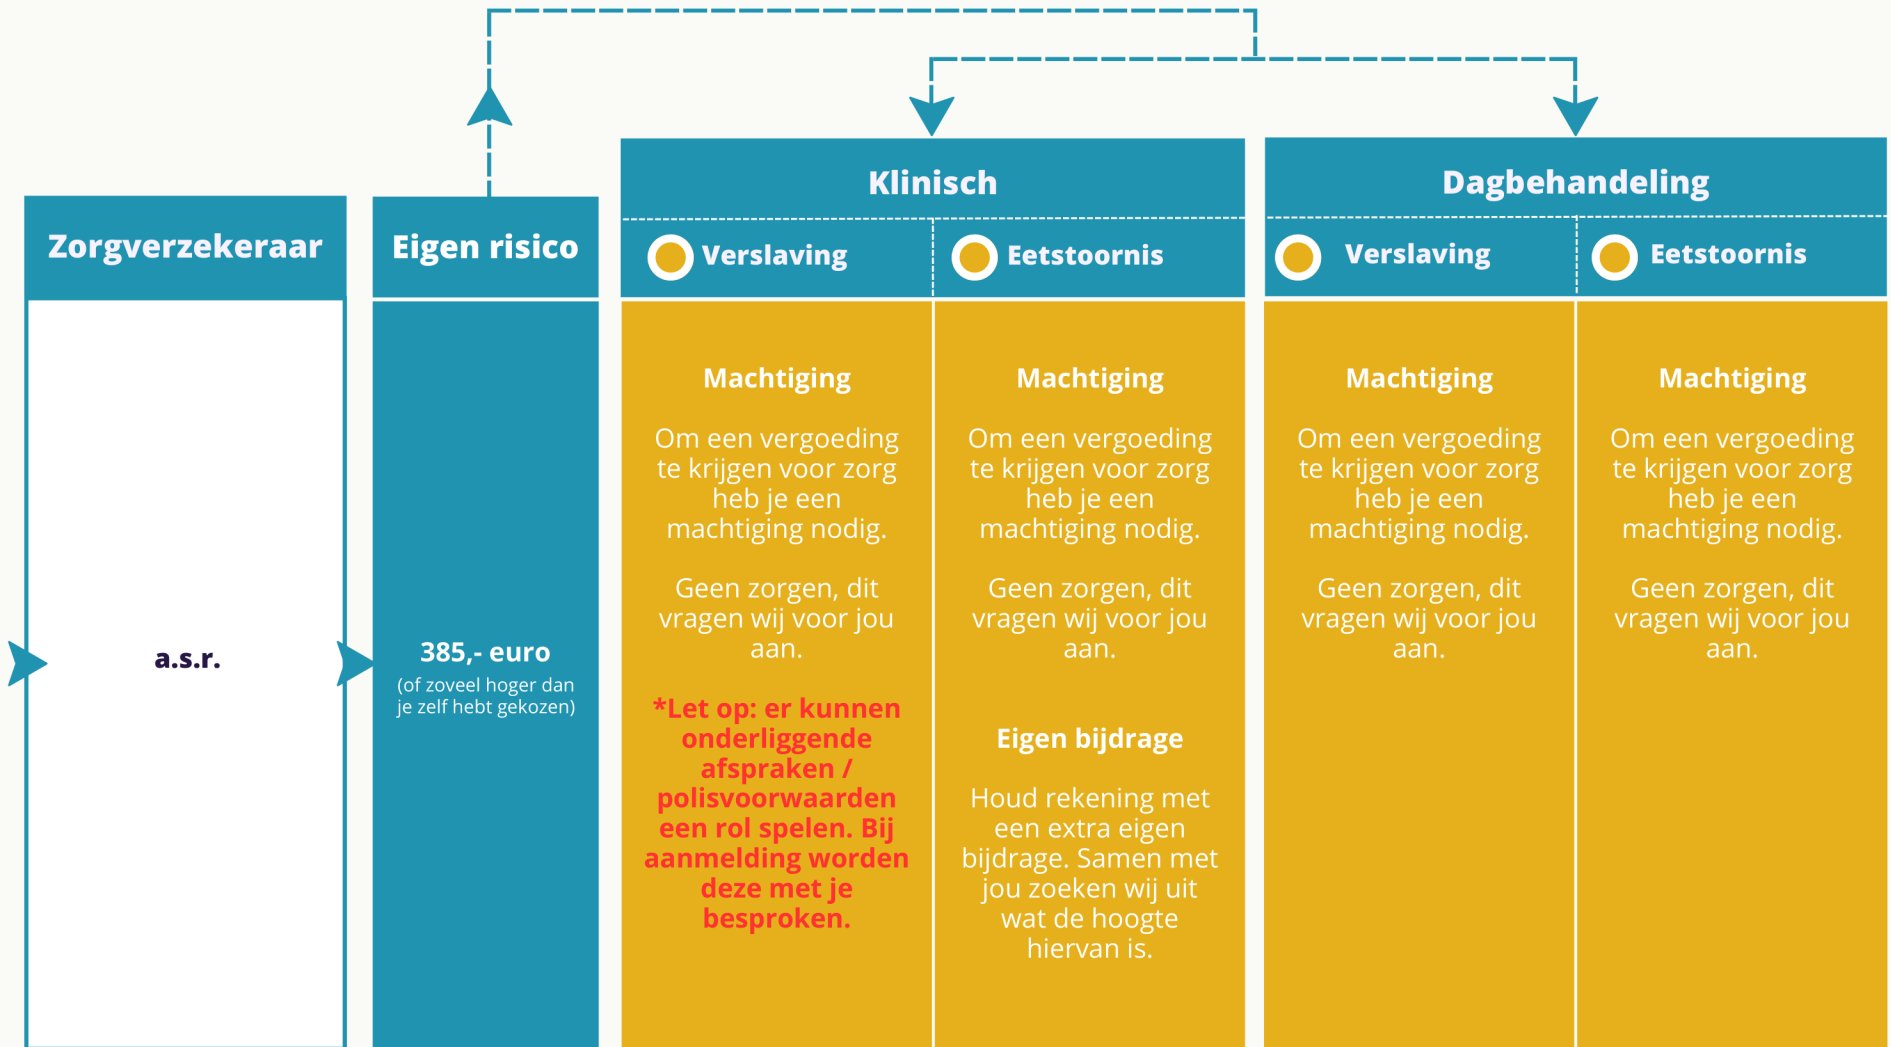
Zorgverzekeraar

a.s.r.

Eigen risico

385,- euro
(of zoveel hoger dan je zelf hebt gekozen)

Klinisch

Verslaving

Machtiging

Om een vergoeding te krijgen voor zorg heb je een machtiging nodig.

Geen zorgen, dit vragen wij voor jou aan.

*Let op: er kunnen onderliggende afspraken / polisvoorwaarden een rol spelen. Bij aanmelding worden deze met je besproken.

Eetstoornis

Machtiging

Om een vergoeding te krijgen voor zorg heb je een machtiging nodig.

Geen zorgen, dit vragen wij voor jou aan.

Eigen bijdrage

Houd rekening met een extra eigen bijdrage. Samen met jou zoeken wij uit wat de hoogte hiervan is.

Dagbehandeling

Verslaving

Machtiging

Om een vergoeding te krijgen voor zorg heb je een machtiging nodig.

Geen zorgen, dit vragen wij voor jou aan.

Eetstoornis

Machtiging

Om een vergoeding te krijgen voor zorg heb je een machtiging nodig.

Geen zorgen, dit vragen wij voor jou aan.